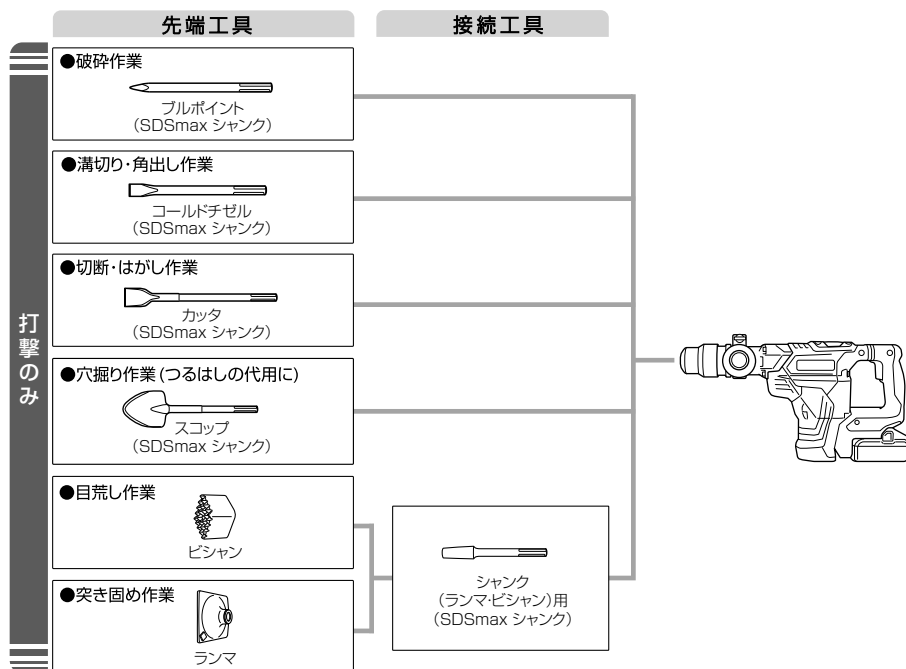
先端工具

接続工具

打撃のみ

●破砕作業
ブルポイント
(SDSmax シャンク)

●溝切り・角出し作業
コールドチゼル
(SDSmax シャンク)

●切断・はがし作業
カッタ
(SDSmax シャンク)

●穴掘り作業(つるはしの代用に)
スコップ
(SDSmax シャンク)

●目荒し作業
ビシャン

●突き固め作業
ランマ

シャンク
(ランマ・ビシャン)用
(SDSmax シャンク)